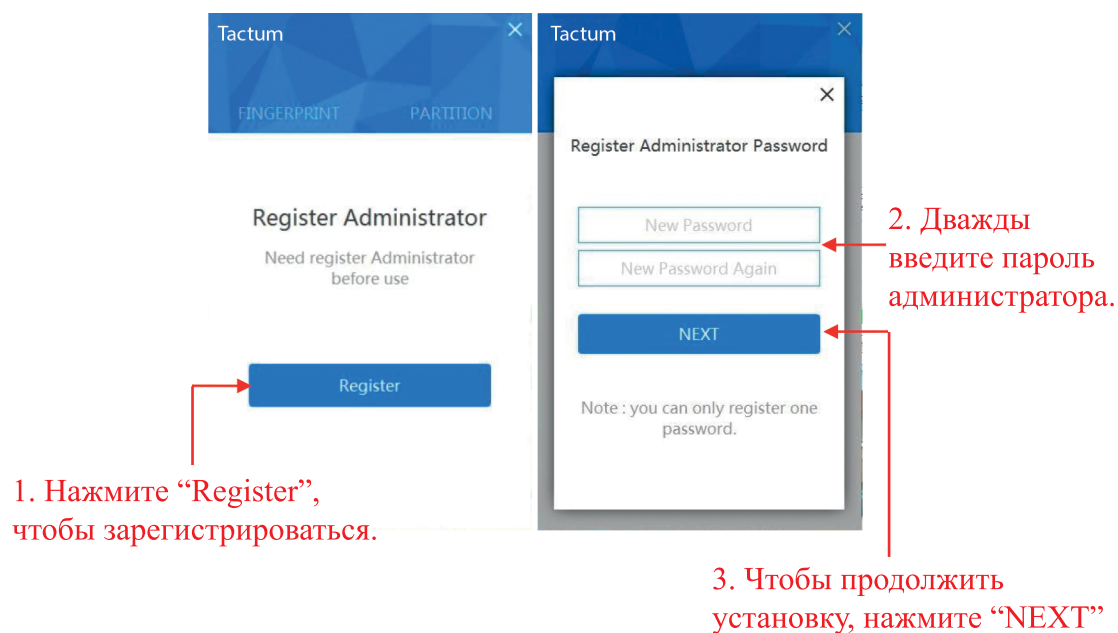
Tactum
×
FINGERPRINT PARTITION

Register Administrator

Need register Administrator before use

Register

1. Нажмите “Register”, чтобы зарегистрироваться.

Tactum
×
×

Register Administrator Password

New Password

New Password Again

NEXT

Note : you can only register one password.

2. Дважды введите пароль администратора.

3. Чтобы продолжить установку, нажмите “NEXT”